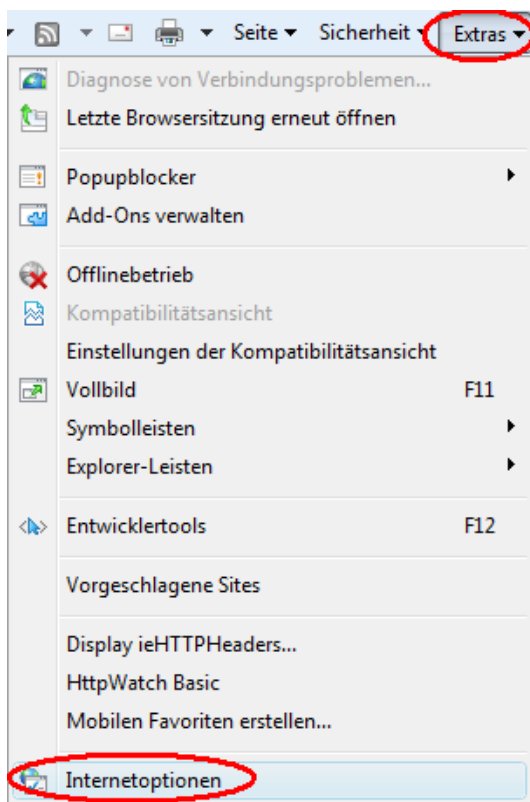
Seite ▾ Sicherheit ▾ Extras ▾

Diagnose von Verbindungsproblemen...
Letzte Browsersitzung erneut öffnen

Popupblocker
Add-Ons verwalten

Offlinebetrieb
Kompatibilitätsansicht
Einstellungen der Kompatibilitätsansicht
Vollbild F11
Symbolleisten
Explorer-Leisten

Entwicklertools F12

Vorgeschlagene Sites

Display ieHTTPHeaders...
HttpWatch Basic
Mobilen Favoriten erstellen...

Internetoptionen